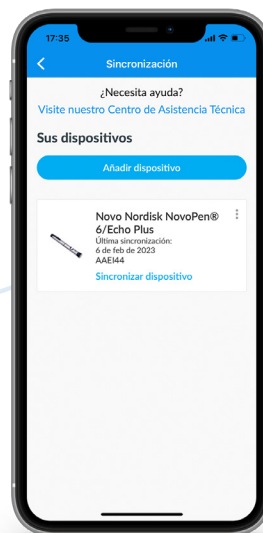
17:35

Sincronización

¿Necesita ayuda?
Visite nuestro Centro de Asistencia Técnica

Sus dispositivos

Añadir dispositivo

Novo Nordisk NovoPen® 6/Echo Plus
Última sincronización:
6 de feb de 2023
AAEI44
Sincronizar dispositivo